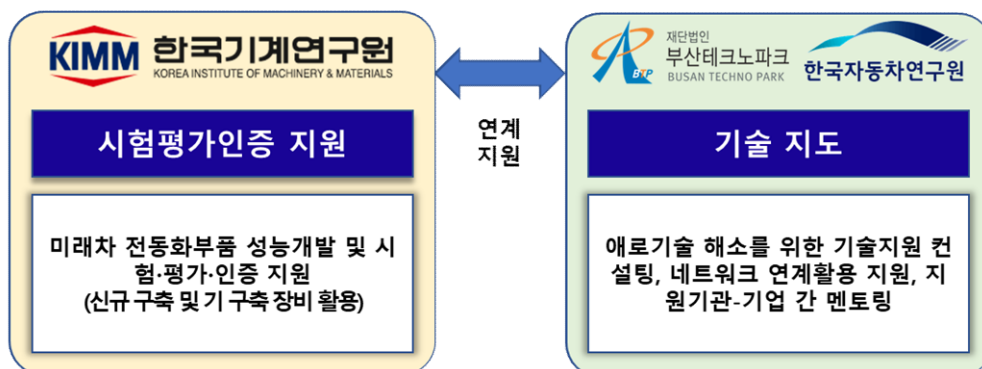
KIMM 한국기계연구원
KOREA INSTITUTE OF MACHINERY & MATERIALS

시험평가인증 지원

미래차 전동화부품 성능개발 및 시험·평가·인증 지원
(신규 구축 및 기 구축 장비 활용)

연계
지원

BTP 재단법인 부산테크노파크
BUSAN TECHNO PARK

한국자동차연구원

기술 지도

애로기술 해소를 위한 기술지원 컨설팅, 네트워크 연계활용 지원, 지원기관-기업 간 멘토링